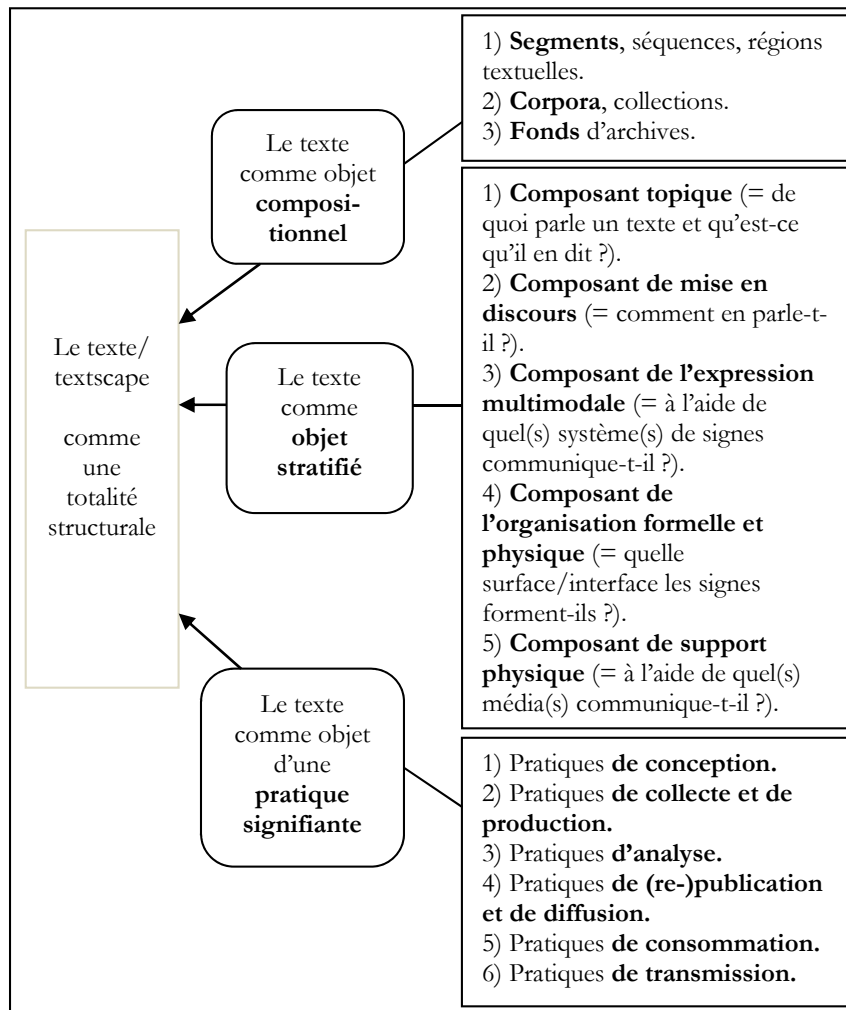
Le texte/ textscape

comme une totalité structurale

Le texte comme objet compositionnel

1) **Segments**, séquences, régions textuelles.
2) **Corpora**, collections.
3) **Fonds** d'archives.

Le texte comme **objet stratifié**

1) **Composant topique** (= de quoi parle un texte et qu'est-ce qu'il en dit ?).
2) **Composant de mise en discours** (= comment en parle-t-il ?).
3) **Composant de l'expression multimodale** (= à l'aide de quel(s) système(s) de signes communique-t-il ?).
4) **Composant de l'organisation formelle et physique** (= quelle surface/interface les signes forment-ils ?).
5) **Composant de support physique** (= à l'aide de quel(s) média(s) communique-t-il ?).

Le texte comme objet d'une **pratique signifiante**

1) Pratiques **de conception.**
2) Pratiques **de collecte et de production.**
3) Pratiques **d'analyse.**
4) Pratiques **de (re-)publication et de diffusion.**
5) Pratiques **de consommation.**
6) Pratiques **de transmission.**